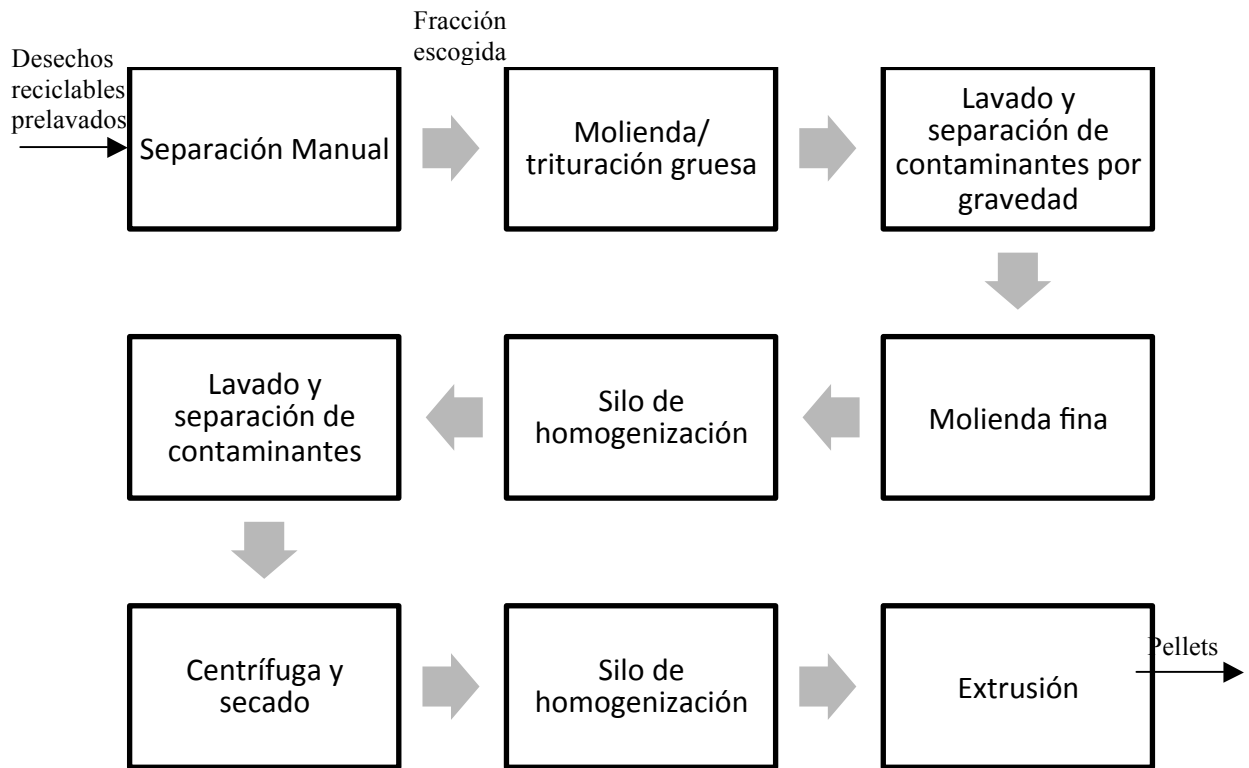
Desechos reciclables prelavados

Separación Manual

Fracción escogida

Molienda/ trituración gruesa

Lavado y separación de contaminantes por gravedad

Molienda fina

Silo de homogenización

Lavado y separación de contaminantes

Centrífuga y secado

Silo de homogenización

Extrusión

Pellets